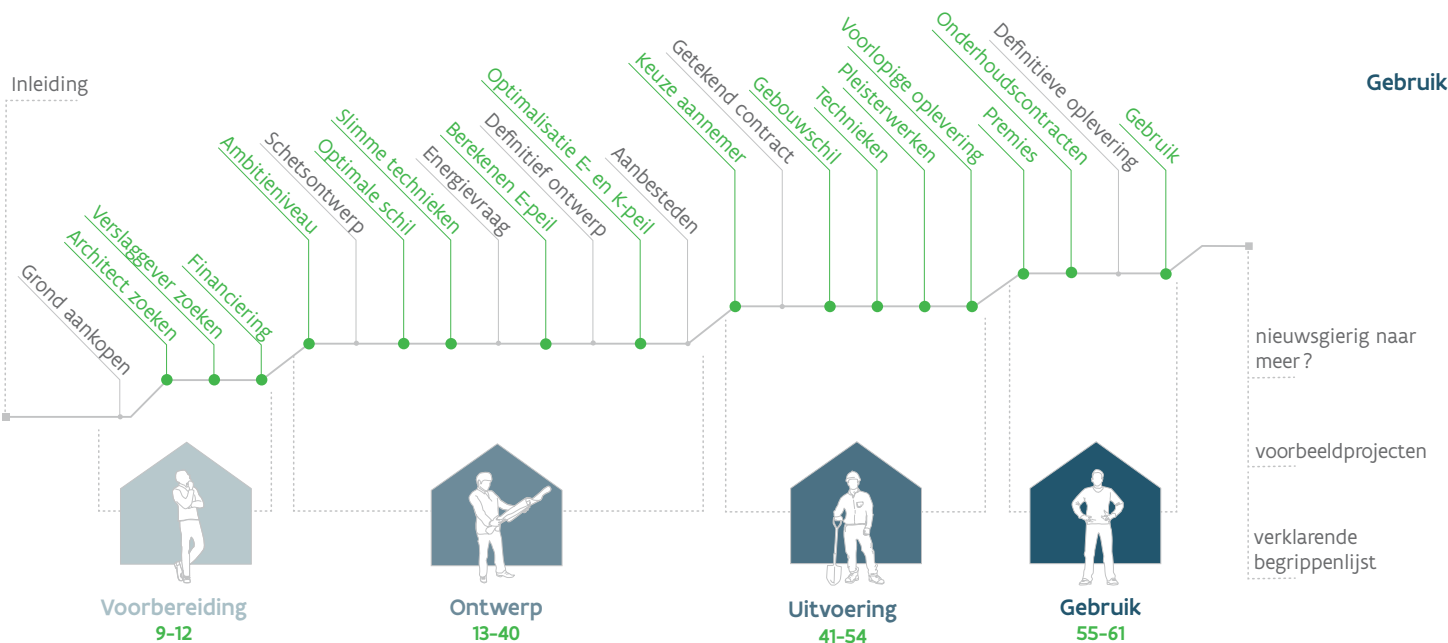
Gebruik

Inleiding

Grond aankopen
Architect zoeken
Verslaggever zoeken
Financiering
Ambitieniveau
Schetsontwerp
Optimale schil
Slimme technieken
Energievraag
Berekenen E-peil
Definitief ontwerp
Optimalisatie E- en K-peil
Aanbesteden
Keuze aannemer
Getekend contract
Gebouwschil
Technieken
Pleisterwerken
Voorlopige oplevering
Premies
Onderhoudscontracten
Definitieve oplevering
Gebruik

nieuwsgierig naar meer?

voorbeeldprojecten

verklarende begrippenlijst

Voorbereiding
9-12

Ontwerp
13-40

Uitvoering
41-54

Gebruik
55-61